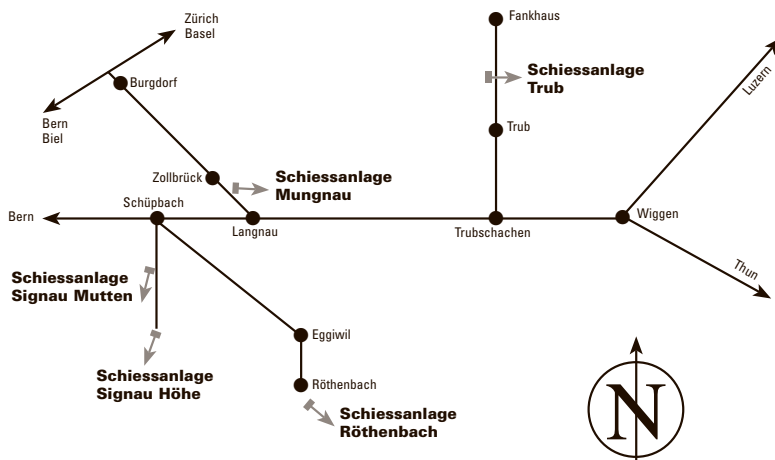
Zürich
Basel

Fankhaus

Schiessanlage
Trub

Luzern

Burgdorf

Bern
Biel

Trub

Zollbrück

Schiessanlage
Mungnau

Bern

Schüpbach

Langnau

Trubschachen

Wiggen

Thun

Schiessanlage
Signau Mutten

Eggiwil

Schiessanlage
Signau Höhe

Röthenbach

Schiessanlage
Röthenbach

N